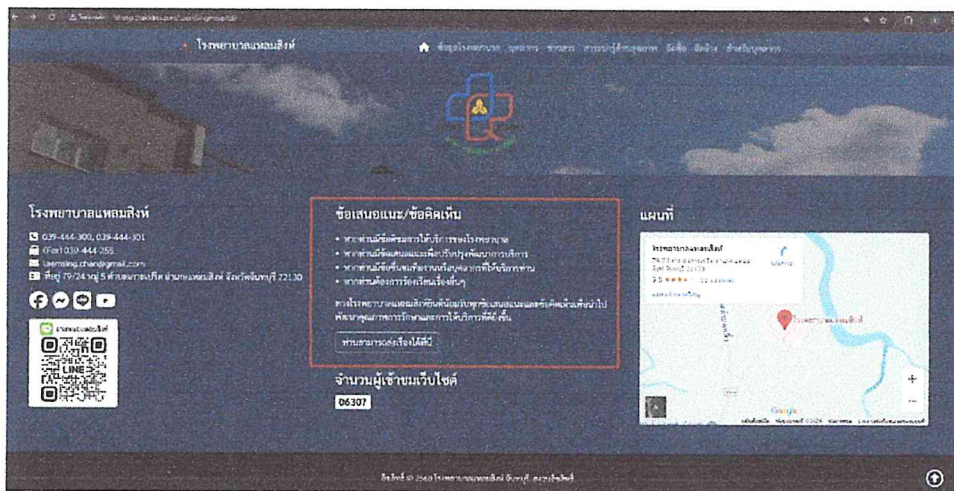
โรงพยาบาลแหลมสิงห์

ข้อมูลโรงพยาบาล บุคลากร ข่าวสาร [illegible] ติดต่อ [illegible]

โรงพยาบาลแหลมสิงห์

039-444-300, 039-444-301

(Fax) 039-444-255

laemsing.chan@gmail.com

ที่อยู่ 79/24 หมู่ 5 ตำบลพลับพลา อำเภอแหลมสิงห์ จังหวัดจันทบุรี 22130

ข้อเสนอแนะ/ข้อคิดเห็น

• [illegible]
• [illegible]
• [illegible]
• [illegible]

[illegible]

ท่านสามารถส่งเรื่องได้ที่นี่

จำนวนผู้เข้าชมเว็บไซต์

06307

แผนที่

โรงพยาบาลแหลมสิงห์

Google

ลิขสิทธิ์ © 2560 โรงพยาบาลแหลมสิงห์ จันทบุรี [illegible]